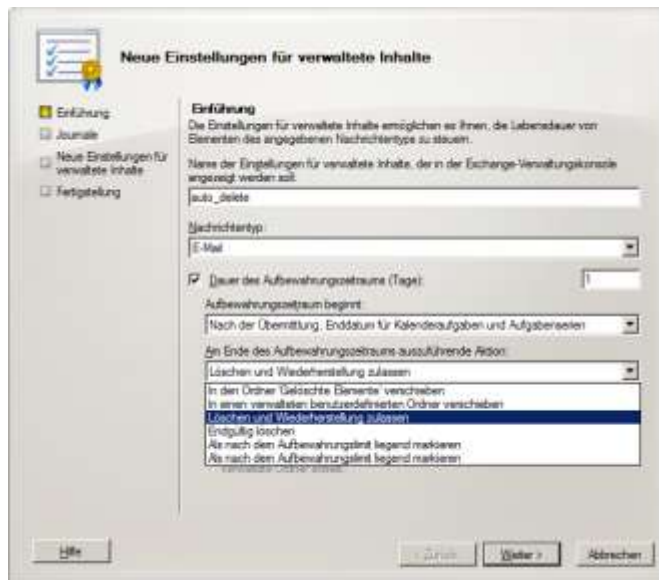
Neue Einstellungen für verwaltete Inhalte

Einführung
Journale
Neue Einstellungen für verwaltete Inhalte
Fertigstellung

Einführung
Die Einstellungen für verwaltete Inhalte ermöglichen es Ihnen, die Lebensdauer von Elementen des angegebenen Nachrichtentyps zu steuern.

Name der Einstellungen für verwaltete Inhalte, der in der Exchange-Verwaltungskonsole angezeigt werden soll:
auto_delete

Nachrichtentyp:
E-Mail

Dauer des Aufbewahrungszeitraums (Tage):
1

Aufbewahrungszeitraum beginnt:
Nach der Übermittlung, Enddatum für Kalenderaufgaben und Aufgabenserien

Am Ende des Aufbewahrungszeitraums auszuführende Aktion:
Löschen und Wiederherstellung zulassen

In den Ordner 'Gelöschte Elemente' verschieben
In einen verwalteten benutzerdefinierten Ordner verschieben
Löschen und Wiederherstellung zulassen
Endgültig löschen
Als nach dem Aufbewahrungslimit liegend markieren
Als nach dem Aufbewahrungslimit liegend markieren

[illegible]

Hilfe
< Zurück
Weiter >
Abbrechen